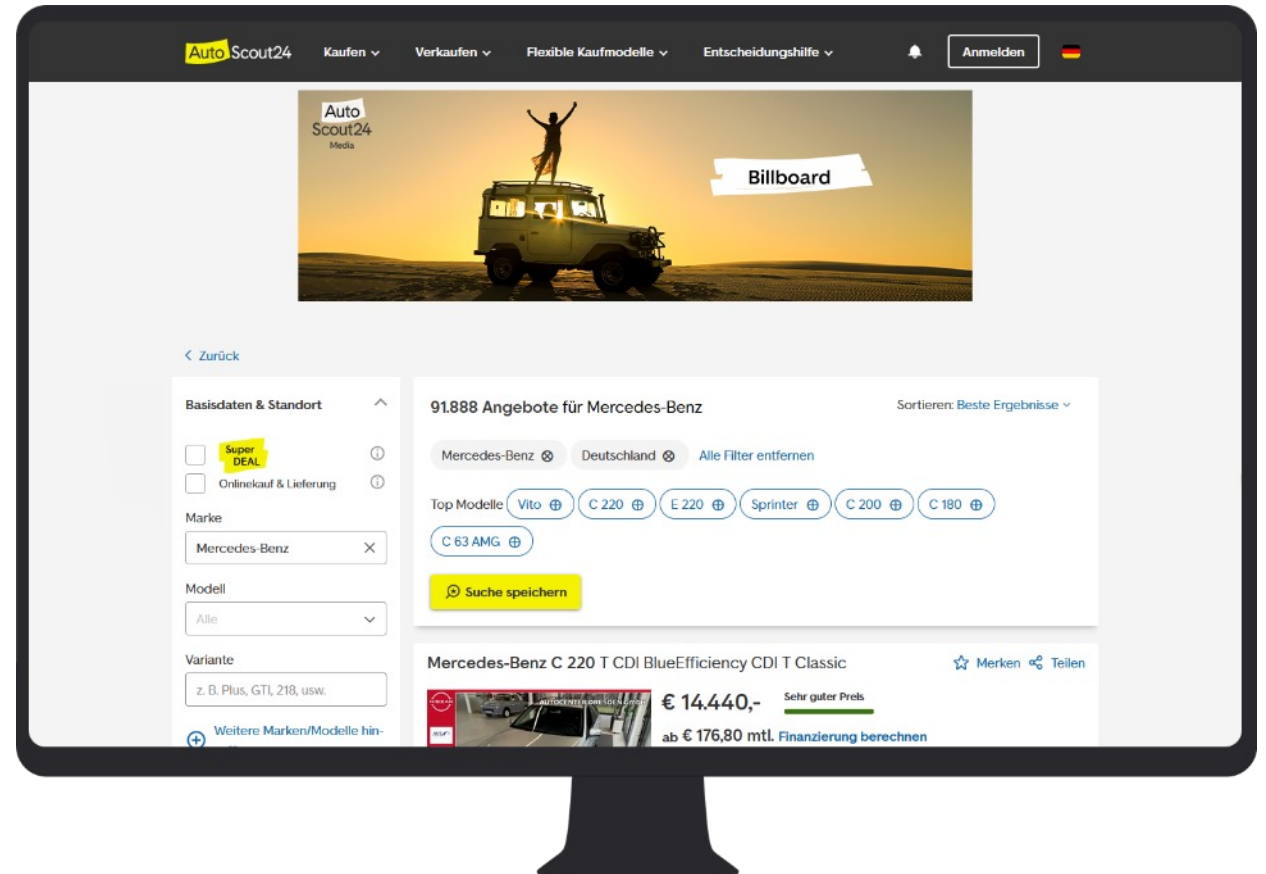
AutoScout24 Kaufen Verkaufen Flexible Kaufmodelle Entscheidungshilfe Anmelden

Auto Scout24 Media

Billboard

< Zurück

Basisdaten & Standort

Super DEAL

Onlinekauf & Lieferung

Marke

Mercedes-Benz

Modell

Alle

Variante

z. B. Plus, GTI, 218, usw.

Weitere Marken/Modelle hin-

91.888 Angebote für Mercedes-Benz

Sortieren: Beste Ergebnisse

Mercedes-Benz ⊗ Deutschland ⊗ Alle Filter entfernen

Top Modelle Vito C 220 E 220 Sprinter C 200 C 180 C 63 AMG

Suche speichern

Mercedes-Benz C 220 T CDI BlueEfficiency CDI T Classic

Merken Teilen

AUTOCENTER DRESDEN GMBH

€ 14.440,-

Sehr guter Preis

ab € 176,80 mtl. Finanzierung berechnen